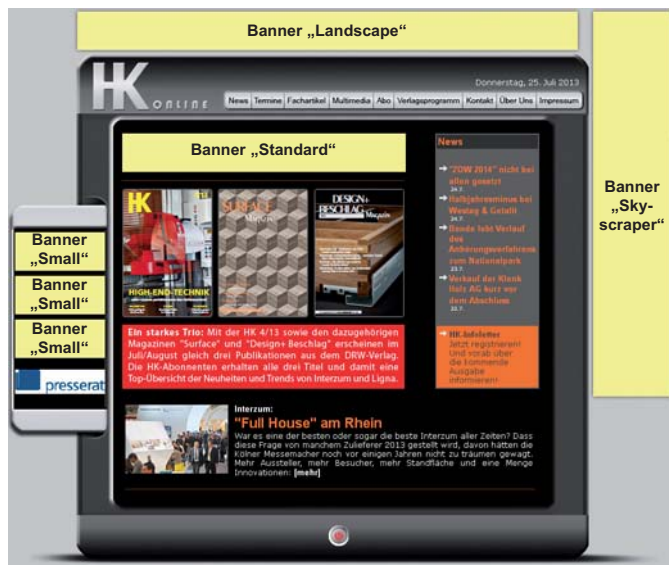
Banner „Landscape“

HK ONLINE

Donnerstag, 25. Juli 2013

News | Termine | Fachartikel | Multimedia | Abo | Verlagsprogramm | Kontakt | Über Uns | Impressum

Banner „Standard“

Banner „Sky-scraper“

Banner „Small“

Banner „Small“

Banner „Small“

presserat

HK HIGH-END-TECHNIK

SURFACE

DESIGN+ BESCHLAG Magazin

Ein starkes Trio: Mit der HK 4/13 sowie den dazugehörigen Magazinen "Surface" und "Design+ Beschlag" erscheinen im Juli/August gleich drei Publikationen aus dem DRW-Verlag. Die HK-Abonnenten erhalten alle drei Titel und damit eine Top-Übersicht der Neuheiten und Trends von Interzum und Ligna.

News

"ZOW 2014" nicht bei allen gesetzt 24.7.

Halbjahresminus bei Westag & Getalit 24.7.

Bande lobt Verlauf des Anhörungsverfahrens zum Nationalpark 23.7.

Verkauf der Klenk Holz AG kurz vor dem Abschluss 22.7.

HK-Newsletter Jetzt registrieren! Und vorab über die kommende Ausgabe informieren!

Interzum:

"Full House" am Rhein

War es eine der besten oder sogar die beste Interzum aller Zeiten? Dass diese Frage von manchem Zulieferer 2013 gestellt wird, davon hätten die Kölner Messemacher noch vor einigen Jahren nicht zu träumen gewagt. Mehr Aussteller, mehr Besucher, mehr Standfläche und eine Menge Innovationen: [mehr]